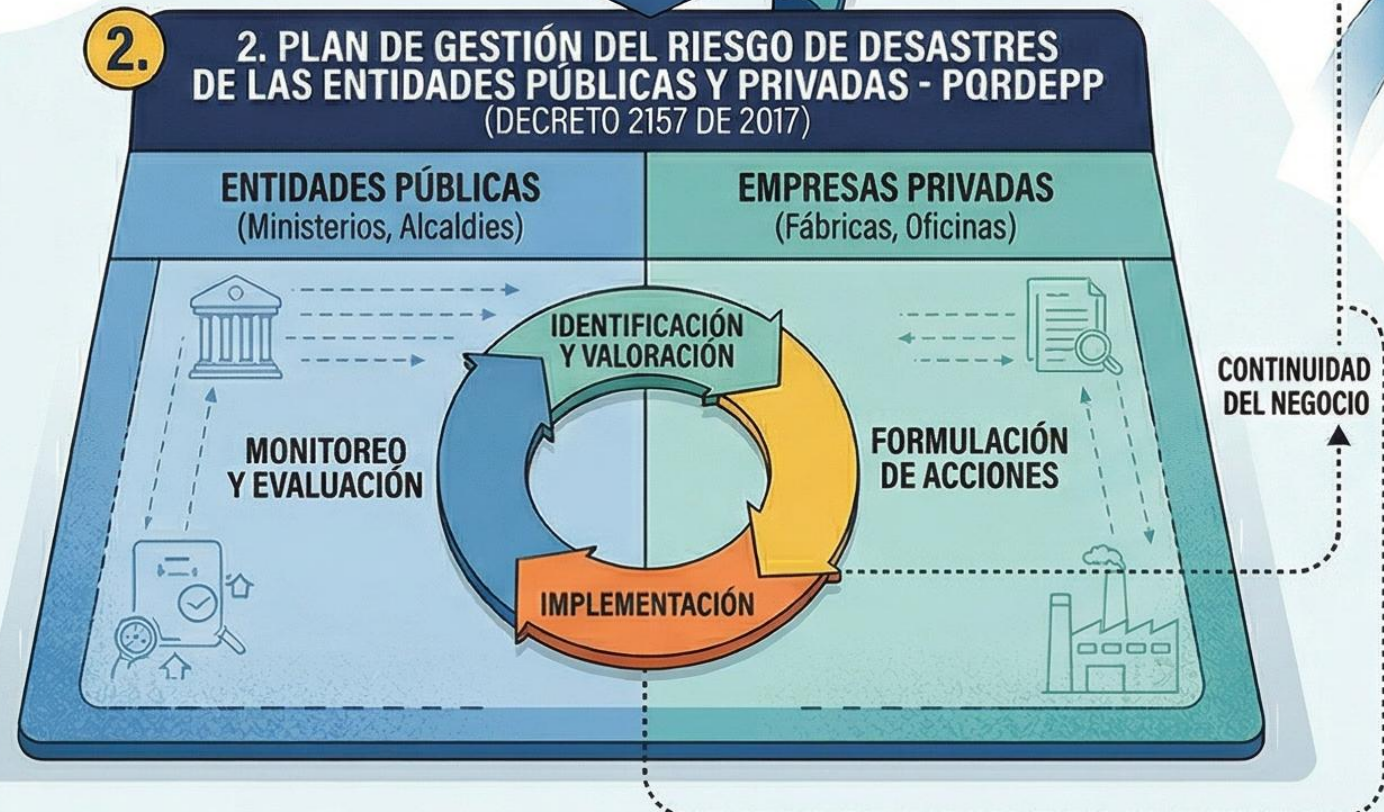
2.

2. PLAN DE GESTIÓN DEL RIESGO DE DESASTRES DE LAS ENTIDADES PÚBLICAS Y PRIVADAS - PQRDEPP
(DECRETO 2157 DE 2017)

ENTIDADES PÚBLICAS
(Ministerios, Alcaldies)

EMPRESAS PRIVADAS
(Fábricas, Oficinas)

IDENTIFICACIÓN Y VALORACIÓN

FORMULACIÓN DE ACCIONES

IMPLEMENTACIÓN

MONITOREO Y EVALUACIÓN

CONTINUIDAD DEL NEGOCIO